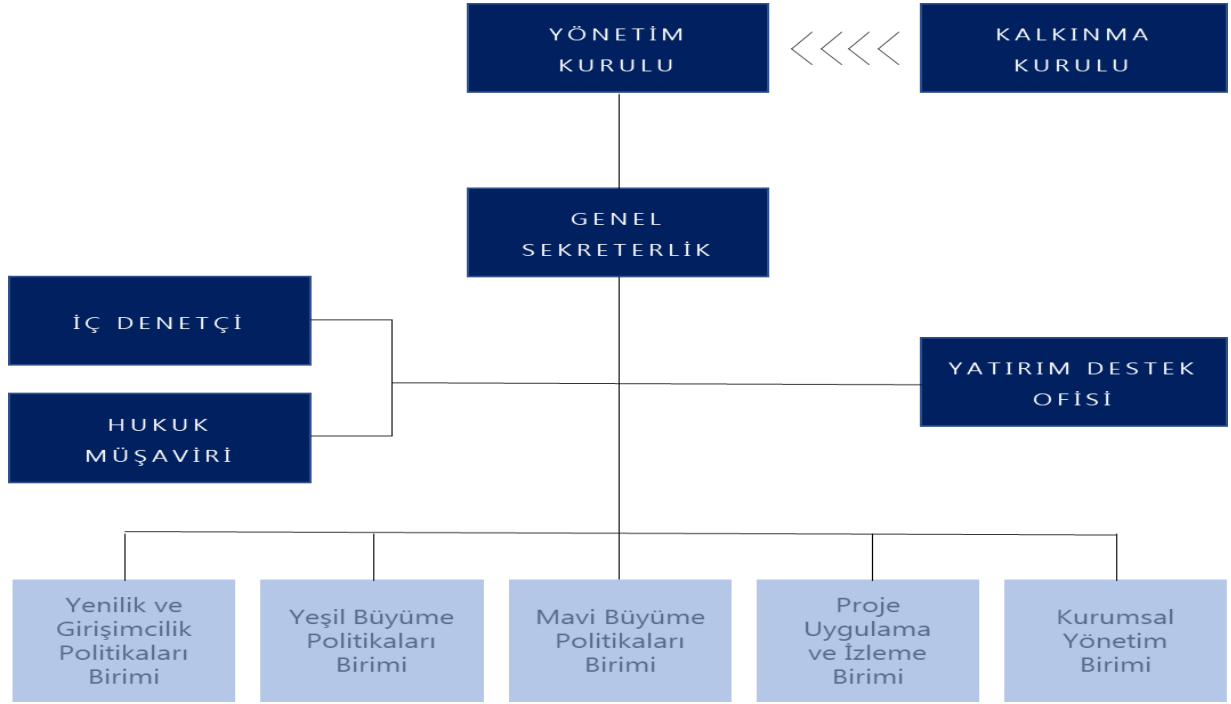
YÖNETİM KURULU

KALKINMA KURULU

GENEL SEKRETERLİK

İÇ DENETÇİ

HUKUK MÜŞAVİRİ

YATIRIM DESTEK OFİSİ

Yenilik ve Girişimcilik Politikaları Birimi

Yeşil Büyüme Politikaları Birimi

Mavi Büyüme Politikaları Birimi

Proje Uygulama ve İzleme Birimi

Kurumsal Yönetim Birimi